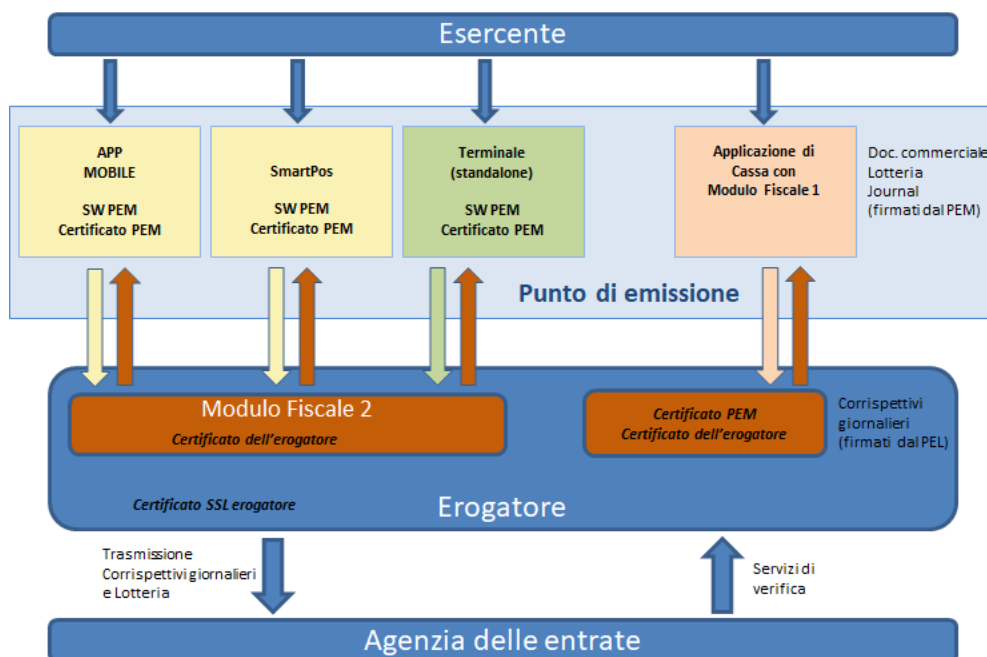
Esercente

APP
MOBILE

SW PEM
Certificato PEM

SmartPos

SW PEM
Certificato PEM

Terminale
(standalone)

SW PEM
Certificato PEM

Applicazione di
Cassa con
Modulo Fiscale 1

Doc. commerciale
Lotteria
Journal
(firmati dal PEM)

Punto di emissione

Modulo Fiscale 2
Certificato dell'erogatore

Certificato PEM
Certificato dell'erogatore

Corrispettivi
giornalieri
(firmati dal PEL)

Certificato SSL erogatore

Erogatore

Trasmissione
Corrispettivi giornalieri
e Lotteria

Servizi di
verifica

Agenzia delle entrate